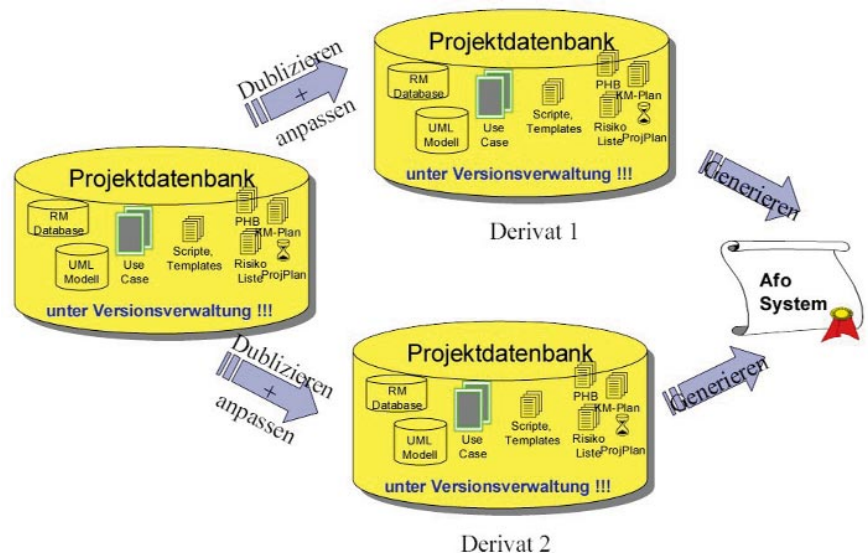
Projektdatenbank
RM Database
UML Modell
Use Case
Scripte, Templates
PHB
KM-Plan
Risiko Liste
ProjPlan
unter Versionsverwaltung !!!

Dublizieren + anpassen

Projektdatenbank
RM Database
UML Modell
Use Case
Scripte, Templates
PHB
KM-Plan
Risiko Liste
ProjPlan
unter Versionsverwaltung !!!

Derivat 1

Generieren

Afo System

Dublizieren + anpassen

Projektdatenbank
RM Database
UML Modell
Use Case
Scripte, Templates
PHB
KM-Plan
Risiko Liste
ProjPlan
unter Versionsverwaltung !!!

Generieren

Derivat 2